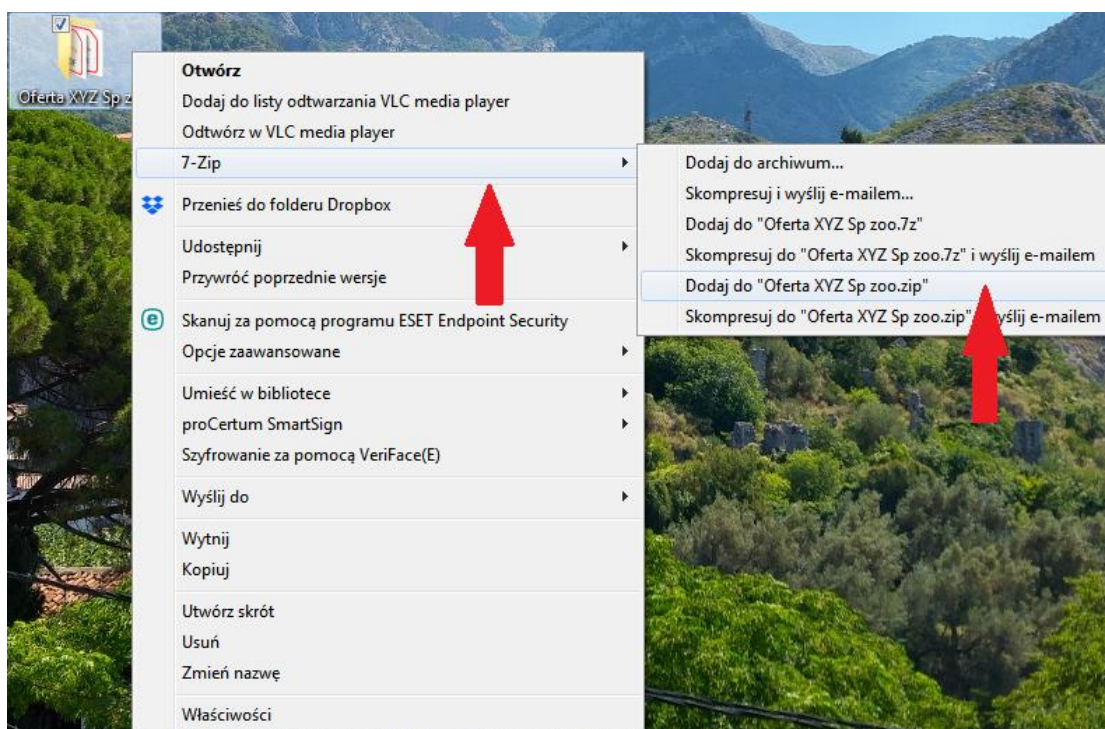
Oferta XYZ Sp z

Otwórz
Dodaj do listy odtwarzania VLC media player
Odtwórz w VLC media player
7-Zip
Przenieś do folderu Dropbox
Udostępnij
Przywróć poprzednie wersje
Skanuj za pomocą programu ESET Endpoint Security
Opcje zaawansowane
Umieść w bibliotece
proCertum SmartSign
Szyfrowanie za pomocą VeriFace(E)
Wyślij do
Wytnij
Kopiuj
Utwórz skrót
Usuń
Zmień nazwę
Właściwości

Dodaj do archiwum...
Skompresuj i wyślij e-mailem...
Dodaj do "Oferta XYZ Sp zoo.7z"
Skompresuj do "Oferta XYZ Sp zoo.7z" i wyślij e-mailem
Dodaj do "Oferta XYZ Sp zoo.zip"
Skompresuj do "Oferta XYZ Sp zoo.zip" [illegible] wyślij e-mailem